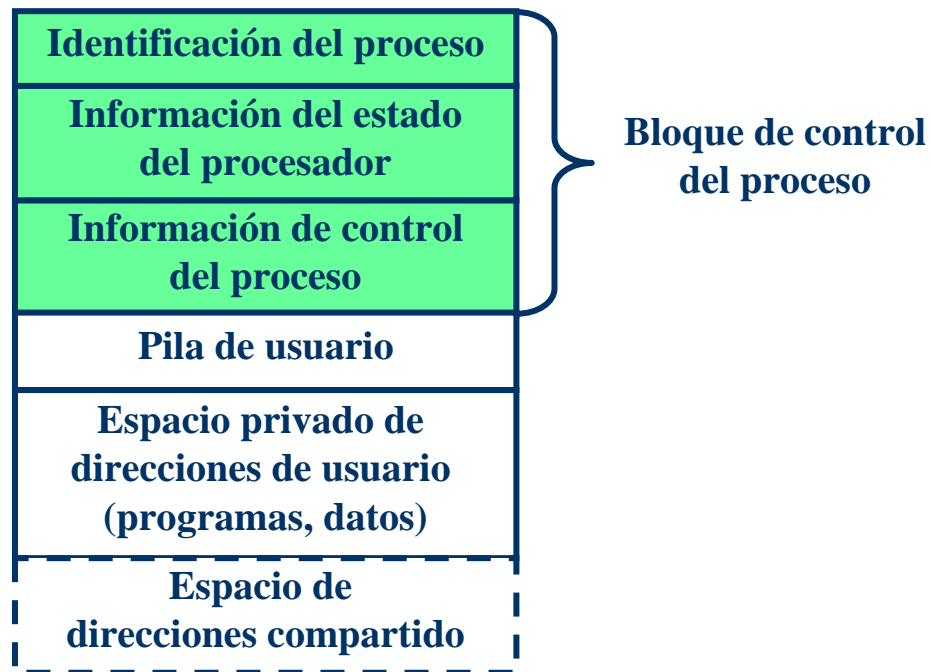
Identificación del proceso

Información del estado del procesador

Información de control del proceso

Bloque de control del proceso

Pila de usuario

Espacio privado de direcciones de usuario (programas, datos)

Espacio de direcciones compartido